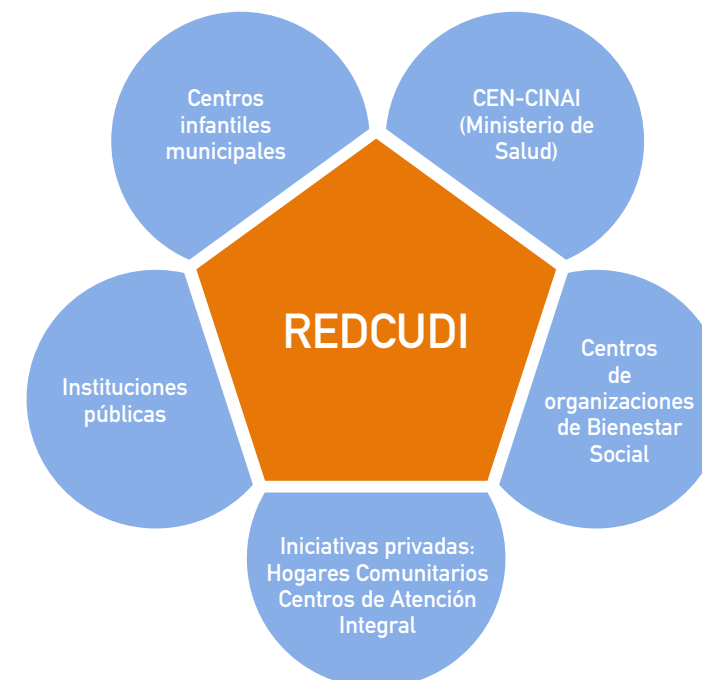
Centros infantiles municipales

CEN-CINAI (Ministerio de Salud)

REDCUDI

Instituciones públicas

Centros de organizaciones de Bienestar Social

Iniciativas privadas: Hogares Comunitarios Centros de Atención Integral